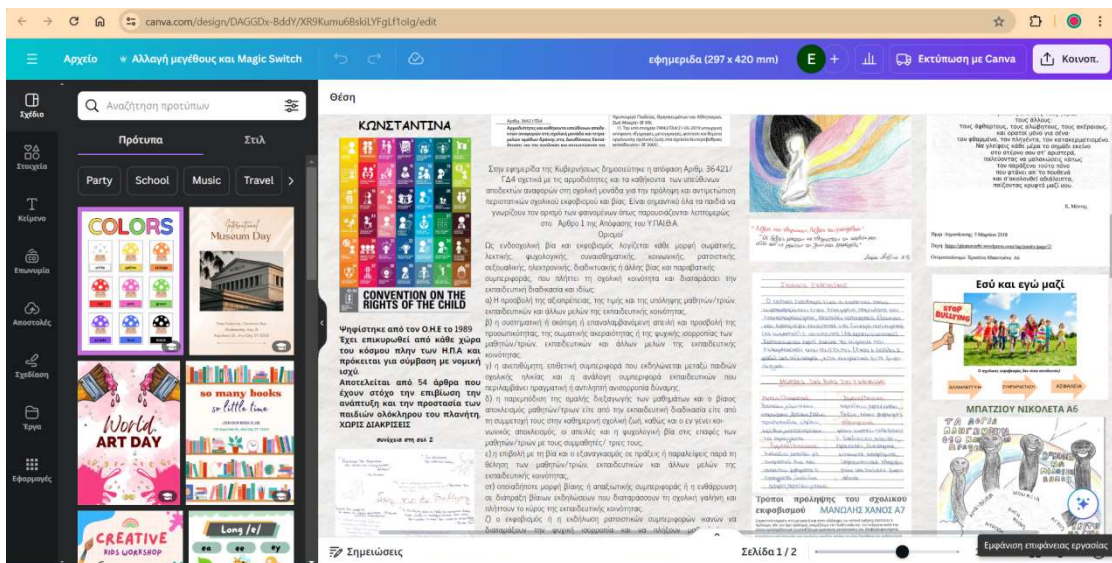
canva.com/design/DAGGDx-BddY/XR9Kumu6BskiLYFgLf1olg/edit

Αρχείο
Αλλαγή μεγέθους και Magic Switch
εφημερίδα (297 x 420 mm)
Εκτύπωση με Canva
Κοινοπ.

Σχέδιο
Στοιχεία
Κείμενο
Επωνυμία
Αποστολές
Σχεδίαση
Έργα
Εφαρμογές

Αναζήτηση προτύπων
Πρότυπα
Στιλ
Party
School
Music
Travel

COLORS
International Museum Day
World ART DAY
so many books so little time
CREATIVE KIDS WORKSHOP
Long /e/

Θέση

ΚΩΝΣΤΑΝΤΙΝΑ
CONVENTION ON THE RIGHTS OF THE CHILD

Ψηφίστηκε από τον Ο.Η.Ε το 1989 Έχει επικυρωθεί από κάθε χώρα του κόσμου πλην των Η.Π.Α και πρόκειται για σύμβαση με νομική ισχύ.
Αποτελείται από 54 άρθρα που έχουν στόχο την επίβλεψη την ανάπτυξη και την προστασία των παιδιών ολόκληρου του πλανήτη ΧΩΡΙΣ ΔΙΑΚΡΙΣΕΙΣ

συνέχεια στη σελ 2

Στην εφημερίδα της Κυβερνήσεως δημοσιεύτηκε η απόφαση Αριθμ. 36421/ ΓΔ4 σχετικά με τις αρμοδιότητες και τα καθήκοντα των υπεύθυνων αποδέκτων αναφορών στη σχολική μονάδα για την πρόληψη και αντιμετώπιση περιστατικών σχολικού εκφοβισμού και βίας. Είναι σημαντικό όλα τα παιδιά να γνωρίζουν τον ορισμό των φαινομένων όπως παρουσιάζονται λεπτομερώς στο Άρθρο 1 της Απόφασης του Υ.ΠΑΙ.Θ.Α.
Ορισμοί

Ως ενδοσχολική βία και εκφοβισμός λογίζεται κάθε μορφή σωματικής, λεκτικής, ψυχολογικής, συναισθηματικής, κοινωνικής, ρατσιστικής, σεξουαλικής, ηλεκτρονικής, διαδικτυακής ή άλλης βίας και παραβατικής συμπεριφοράς, που πλήττει τη σχολική κοινότητα και διαταράσσει την εκπαιδευτική διαδικασία και ιδίως:
α) Η προσβολή της αξιοπρέπειας, της τιμής και της υπόληψης μαθητών/τριών, εκπαιδευτικών και άλλων μελών της εκπαιδευτικής κοινότητας,
β) η συστηματική ή εκούσια ή επαναλαμβανόμενη απειλή και προσβολή της προσωπικότητας, της σωματικής ακεραιότητας ή της ψυχικής ισορροπίας των μαθητών/τριών, εκπαιδευτικών και άλλων μελών της εκπαιδευτικής κοινότητας,
γ) η ανεπιθύμητη, επιθετική συμπεριφορά που εκδηλώνεται μεταξύ παιδιών σχολικής ηλικίας και η ανάλογη συμπεριφορά εκπαιδευτικών που περιλαμβάνει πραγματική ή αντιληπτή ανισορροπία δύναμης,
δ) η παρεμπόδιση της ομαλής διεξαγωγής των μαθημάτων και ο βίαιος αποκλεισμός μαθητών/τριών είτε από την εκπαιδευτική διαδικασία είτε από τη συμμετοχή τους στην καθημερινή σχολική ζωή, καθώς και ο εν γένει κοινωνικός αποκλεισμός, οι απειλές και η ψυχολογική βία στις επαφές των μαθητών/τριών με τους συμμαθητές/ τριες τους,
ε) η επιβολή με τη βία και ο εξαναγκασμός σε πράξεις ή παραλείψεις παρά τη θέληση των μαθητών/τριών, εκπαιδευτικών και άλλων μελών της εκπαιδευτικής κοινότητας,
στ) οποιαδήποτε μορφή βίαιης ή απαξιωτικής συμπεριφοράς ή η ενθάρρυνση σε διάπραξη βίαιων εκδηλώσεων που διαταράσσουν τη σχολική γαλήνη και πλήττουν το κύρος της εκπαιδευτικής κοινότητας,
ζ) ο εκφοβισμός ή η εκδήλωση ρατσιστικών συμπεριφορών ικανών να διαταράξουν την ψυχική ισορροπία και να πλήξουν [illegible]

Τρόποι πρόληψης του σχολικού εκφοβισμού ΜΑΝΩΛΗΣ ΧΑΝΟΣ Α7

τους άλλους
τους άσθενεις, τους αδύνατους, τους ακραίους,
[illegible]

Εσύ και εγώ μαζί
STOP BULLYING
ΜΠΑΤΣΙΟΥ ΝΙΚΟΛΕΤΑ Α6

Σημειώσεις
Σελίδα 1 / 2
Εμφάνιση επιφάνειας εργασίας